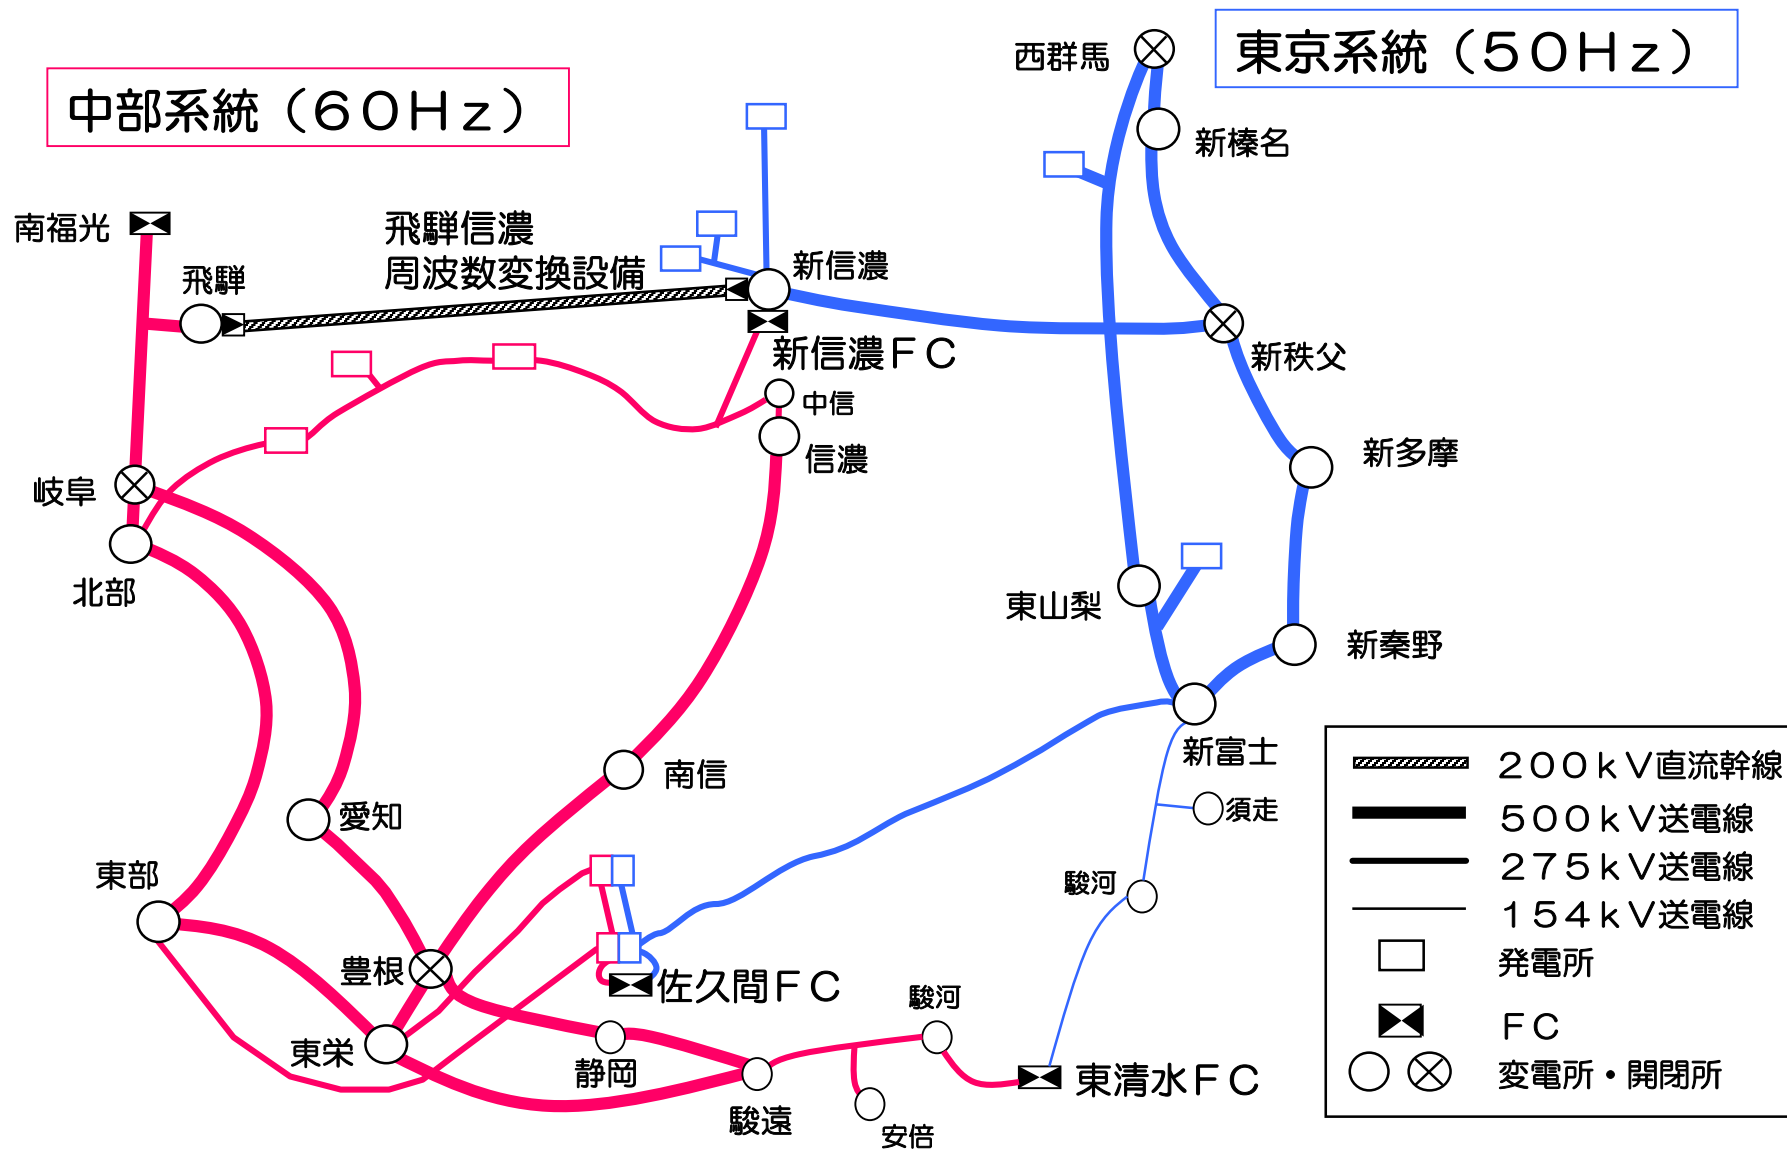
中部系統（６０Ｈｚ）

東京系統（５０Ｈｚ）

西群馬
新榛名
南福光
飛騨
飛騨信濃
周波数変換設備
新信濃
新信濃ＦＣ
新秩父
中信
信濃
新多摩
岐阜
北部
東山梨
新秦野
新富士
南信
須走
愛知
駿河
東部
豊根
佐久間ＦＣ
駿河
東栄
静岡
東清水ＦＣ
駿遠
安倍

２００ｋＶ直流幹線
５００ｋＶ送電線
２７５ｋＶ送電線
１５４ｋＶ送電線
発電所
ＦＣ
変電所・開閉所